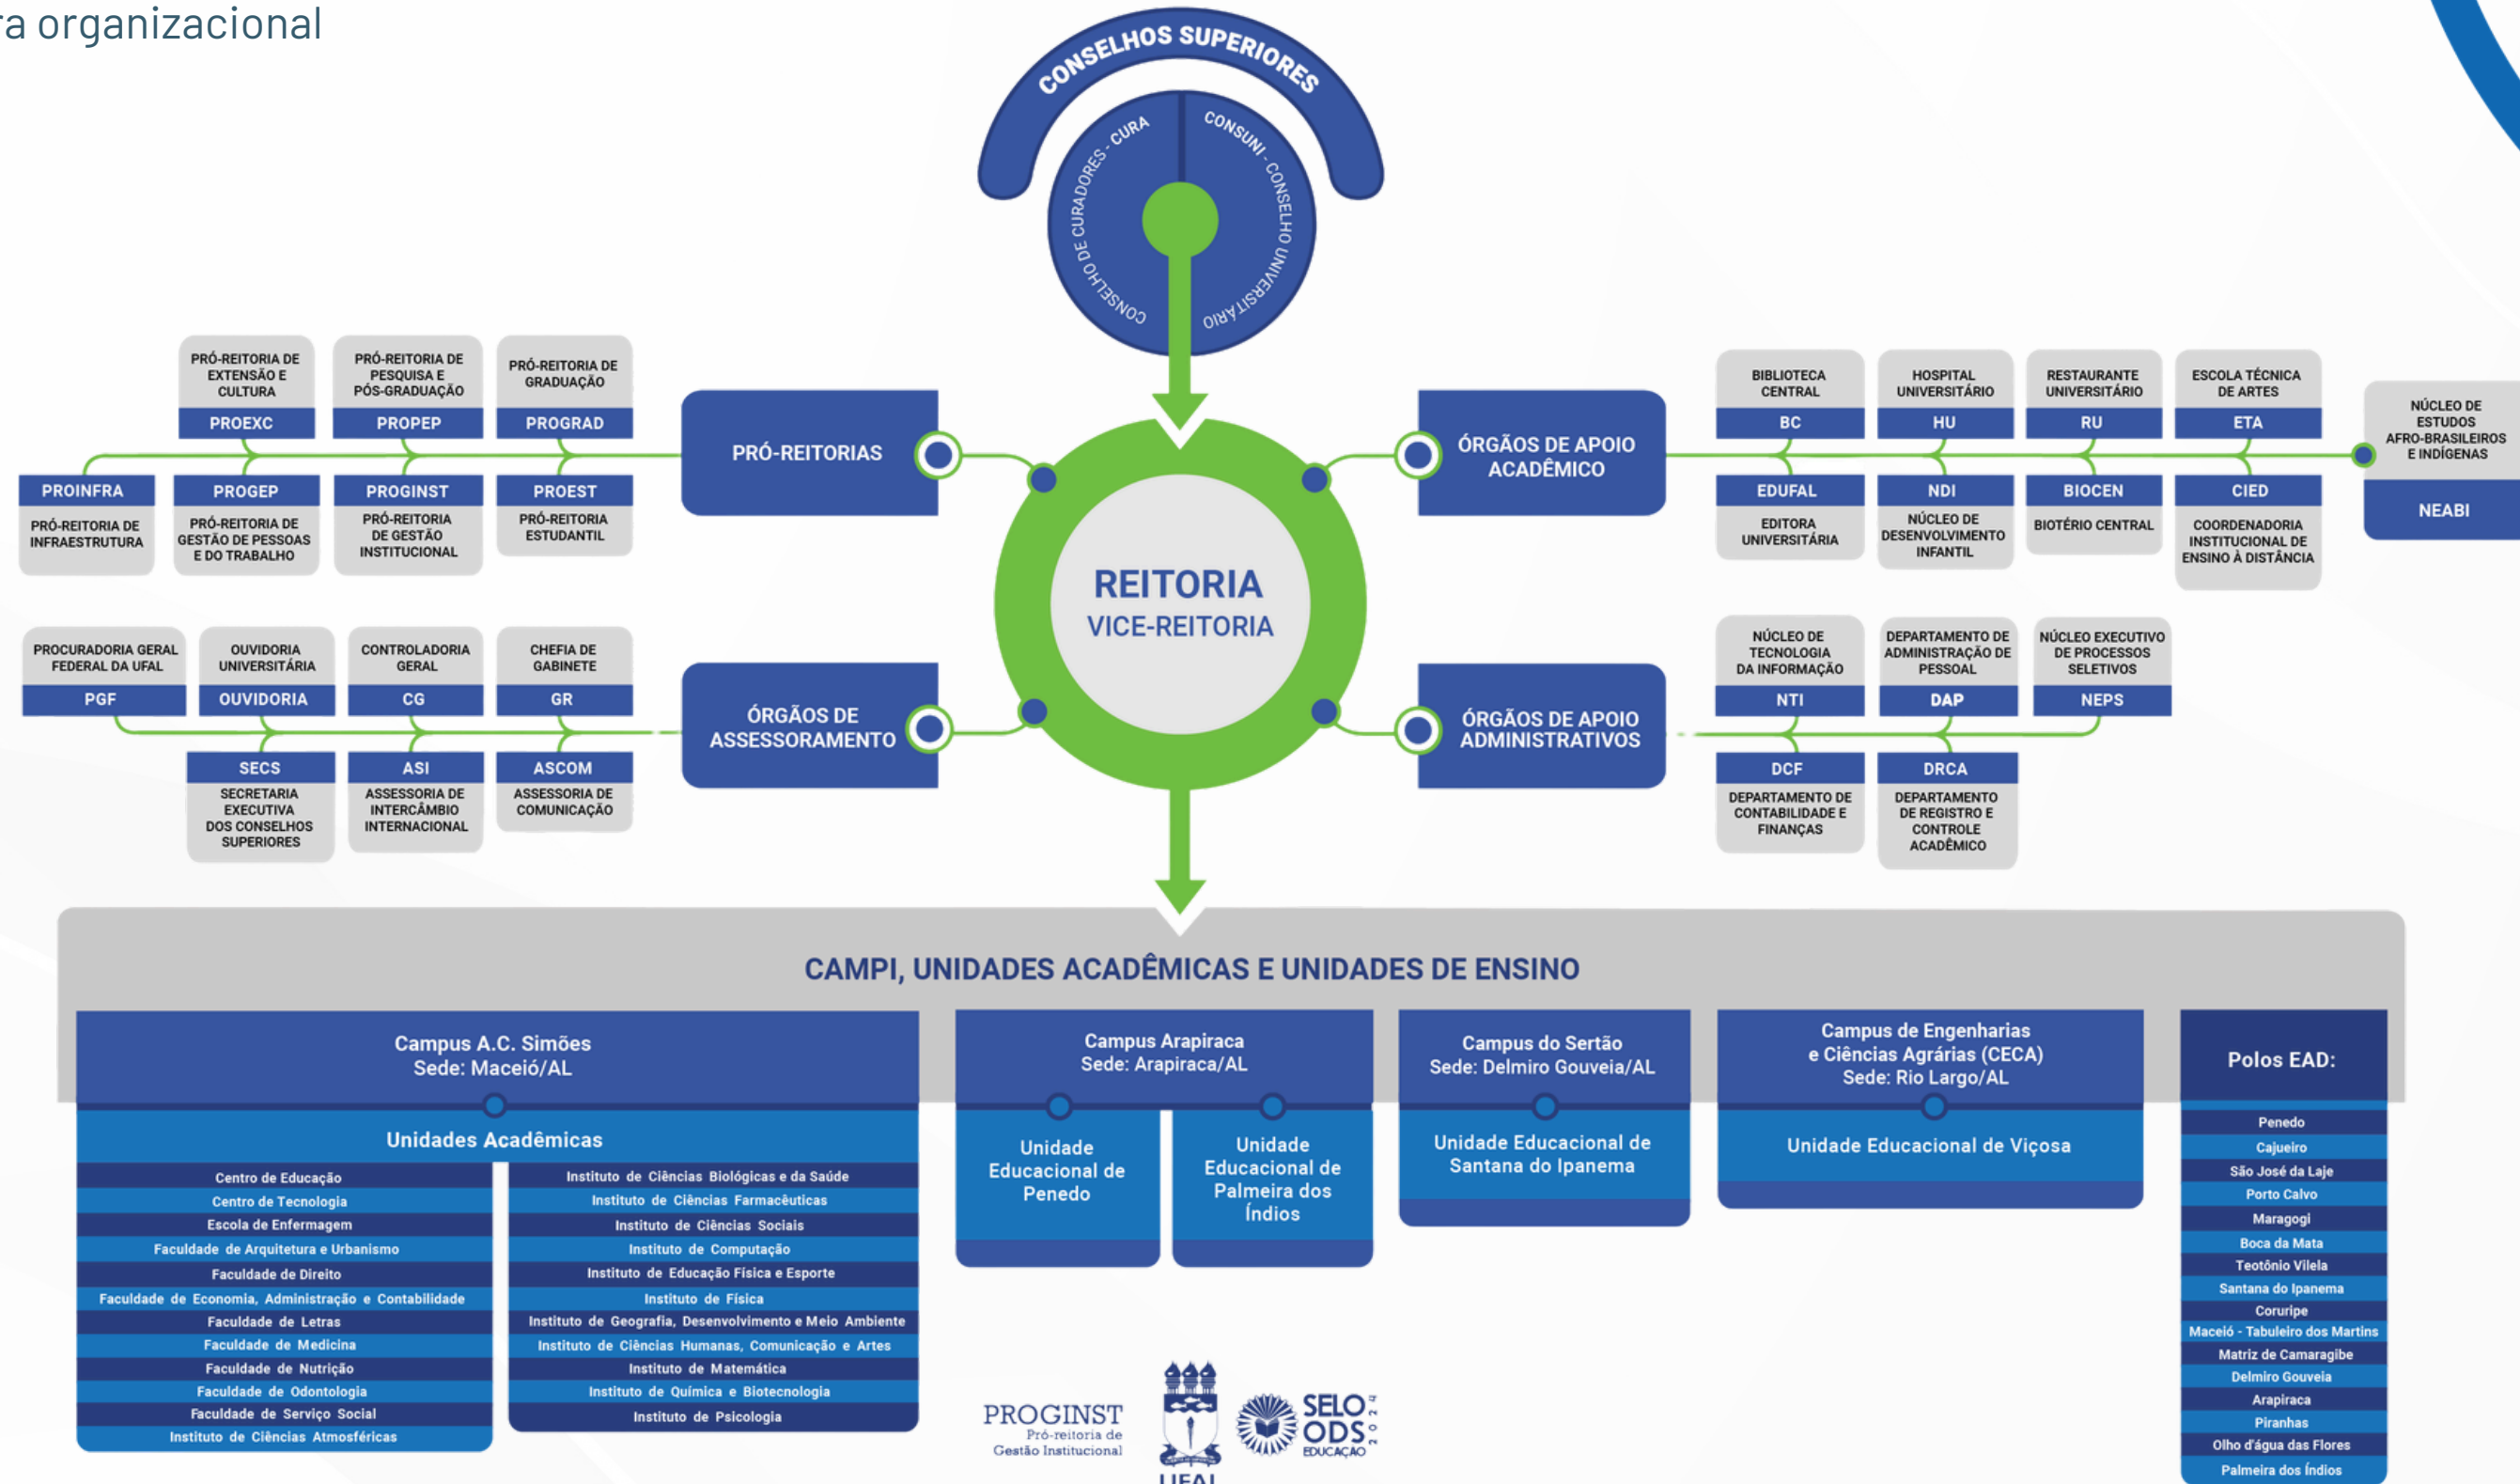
ra organizacional

CONSELHOS SUPERIORES

CONSELHO DE CURADORES - CURA

CONSUNI - CONSELHO UNIVERSITÁRIO

REITORIA
VICE-REITORIA

PRÓ-REITORIAS

PRÓ-REITORIA DE EXTENSÃO E CULTURA
PROEXC

PRÓ-REITORIA DE PESQUISA E PÓS-GRADUAÇÃO
PROPEP

PRÓ-REITORIA DE GRADUAÇÃO
PROGRAD

PROINFRA
PRÓ-REITORIA DE INFRAESTRUTURA

PROGEP
PRÓ-REITORIA DE GESTÃO DE PESSOAS E DO TRABALHO

PROGINST
PRÓ-REITORIA DE GESTÃO INSTITUCIONAL

PROEST
PRÓ-REITORIA ESTUDANTIL

ÓRGÃOS DE APOIO ACADÊMICO

BIBLIOTECA CENTRAL
BC

HOSPITAL UNIVERSITÁRIO
HU

RESTAURANTE UNIVERSITÁRIO
RU

ESCOLA TÉCNICA DE ARTES
ETA

NÚCLEO DE ESTUDOS AFRO-BRASILEIROS E INDÍGENAS
NEABI

EDUFAL
EDITORA UNIVERSITÁRIA

NDI
NÚCLEO DE DESENVOLVIMENTO INFANTIL

BIOCEN
BIOTÉRIO CENTRAL

CIED
COORDENADORIA INSTITUCIONAL DE ENSINO À DISTÂNCIA

ÓRGÃOS DE ASSESSORAMENTO

PROCURADORIA GERAL FEDERAL DA UFAL
PGF

OUVIDORIA UNIVERSITÁRIA
OUVIDORIA

CONTROLADORIA GERAL
CG

CHEFIA DE GABINETE
GR

SECS
SECRETARIA EXECUTIVA DOS CONSELHOS SUPERIORES

ASI
ASSESSORIA DE INTERCÂMBIO INTERNACIONAL

ASCOM
ASSESSORIA DE COMUNICAÇÃO

ÓRGÃOS DE APOIO ADMINISTRATIVOS

NÚCLEO DE TECNOLOGIA DA INFORMAÇÃO
NTI

DEPARTAMENTO DE ADMINISTRAÇÃO DE PESSOAL
DAP

NÚCLEO EXECUTIVO DE PROCESSOS SELETIVOS
NEPS

DCF
DEPARTAMENTO DE CONTABILIDADE E FINANÇAS

DRCA
DEPARTAMENTO DE REGISTRO E CONTROLE ACADÊMICO

CAMPI, UNIDADES ACADÊMICAS E UNIDADES DE ENSINO

Campus A.C. Simões
Sede: Maceió/AL

Unidades Acadêmicas

Centro de Educação
Centro de Tecnologia
Escola de Enfermagem
Faculdade de Arquitetura e Urbanismo
Faculdade de Direito
Faculdade de Economia, Administração e Contabilidade
Faculdade de Letras
Faculdade de Medicina
Faculdade de Nutrição
Faculdade de Odontologia
Faculdade de Serviço Social
Instituto de Ciências Atmosféricas

Instituto de Ciências Biológicas e da Saúde
Instituto de Ciências Farmacêuticas
Instituto de Ciências Sociais
Instituto de Computação
Instituto de Educação Física e Esporte
Instituto de Física
Instituto de Geografia, Desenvolvimento e Meio Ambiente
Instituto de Ciências Humanas, Comunicação e Artes
Instituto de Matemática
Instituto de Química e Biotecnologia
Instituto de Psicologia

Campus Arapiraca
Sede: Arapiraca/AL

Unidade Educacional de Penedo

Unidade Educacional de Palmeira dos Índios

Campus do Sertão
Sede: Delmiro Gouveia/AL

Unidade Educacional de Santana do Ipanema

Campus de Engenharias e Ciências Agrárias (CECA)
Sede: Rio Largo/AL

Unidade Educacional de Viçosa

Polos EAD:

Penedo
Cajueiro
São José da Laje
Porto Calvo
Maragogi
Boca da Mata
Teotônio Vilela
Santana do Ipanema
Coruripe
Maceió - Tabuleiro dos Martins
Matriz de Camaragibe
Delmiro Gouveia
Arapiraca
Piranhas
Olho d'água das Flores
Palmeira dos Índios

PROGINST
Pró-reitoria de Gestão Institucional

UFAL

SELO ODS EDUCAÇÃO 2024